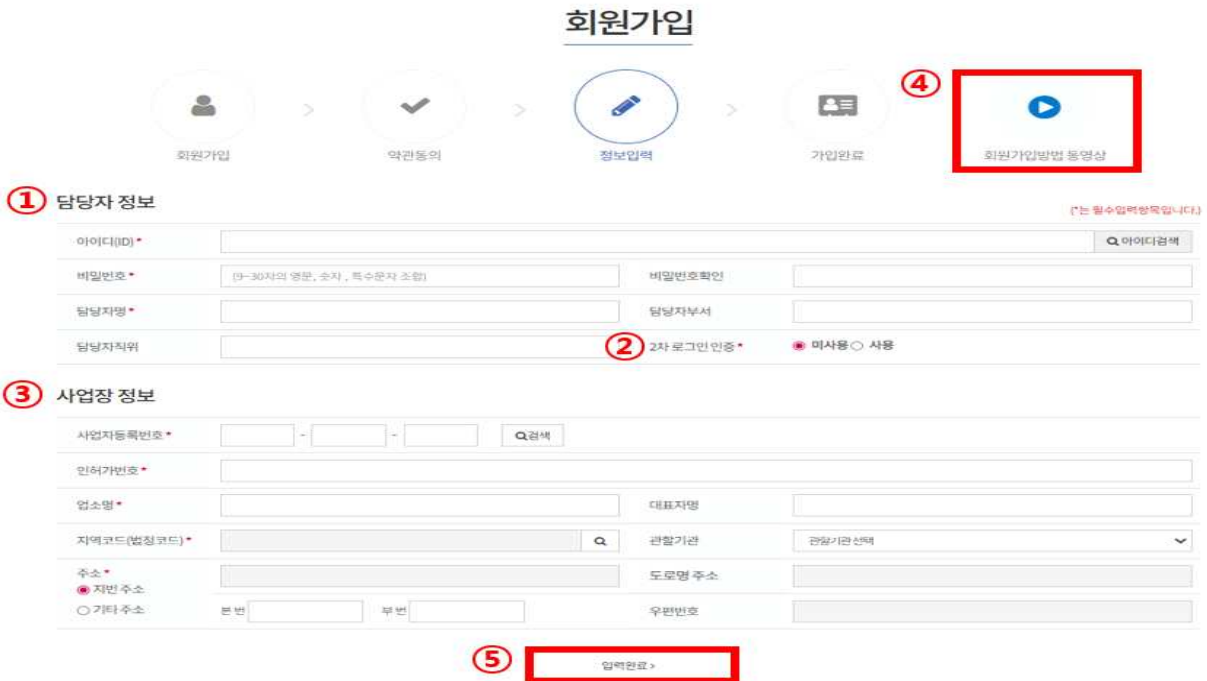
회원가입

회원가입 > 약관동의 > 정보입력 > 가입완료

④ 회원가입방법 동영상

① 담당자 정보

(*는 필수입력항목입니다.)

| | | | |
|---|---|---|---|
| 아이디(ID) * | | | Q 아이디검색 |
| 비밀번호 * | (9~30자의 영문, 숫자, 특수문자 조합) | 비밀번호확인 | |
| 담당자명 * | | 담당자부서 | |
| 담당자직위 | | ② 2차 로그인 인증 * | ◉ 미사용 ○ 사용 |

③ 사업장 정보

| | | | |
|---|---|---|---|
| 사업자등록번호 * | - - Q검색 | | |
| 인허가번호 * | | | |
| 업소명 * | | 대표자명 | |
| 지역코드(법정코드) * | Q | 관할기관 | 관할기관 선택 |
| 주소 * ◉ 지번 주소 ○ 기타 주소 | 본 번 부 번 | 도로명 주소 | |
| | | 우편번호 | |

⑤ 입력완료 >